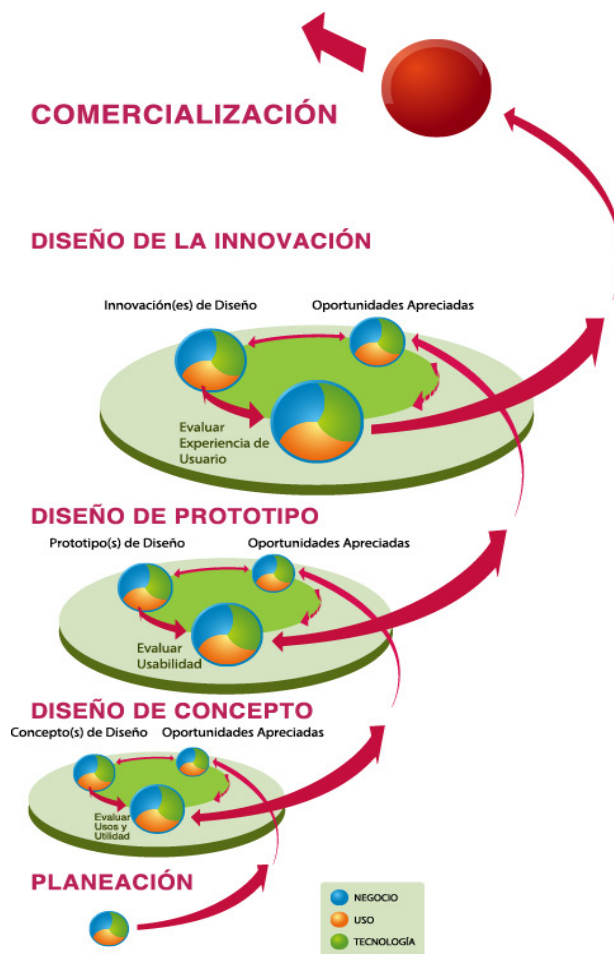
COMERCIALIZACIÓN

DISEÑO DE LA INNOVACIÓN

Innovación(es) de Diseño

Oportunidades Apreciadas

Evaluar Experiencia de Usuario

DISEÑO DE PROTOTIPO

Prototipo(s) de Diseño

Oportunidades Apreciadas

Evaluar Usabilidad

DISEÑO DE CONCEPTO

Concepto(s) de Diseño

Oportunidades Apreciadas

Evaluar Usos y Utilidad

PLANEACIÓN

NEGOCIO
USO
TECNOLOGÍA